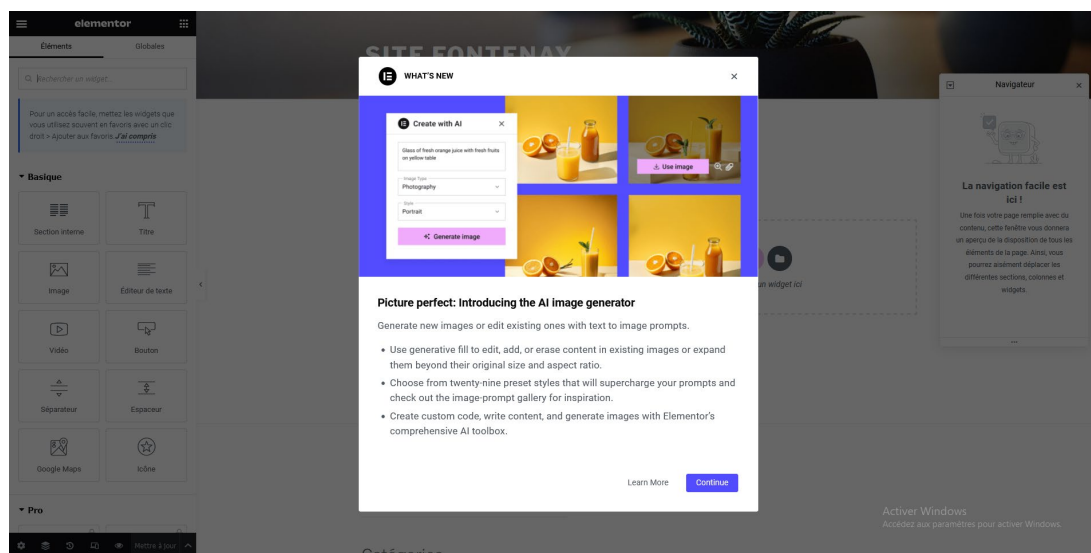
elementor

Éléments Globales

Rechercher un widget...

Pour un accès facile, mettez les widgets que vous utilisez souvent en favoris avec un clic droit > Ajouter aux favoris. J'ai compris

Basique

Section interne
Titre
Image
Éditeur de texte
Vidéo
Bouton
Séparateur
Espaceur
Google Maps
Icône

Pro

Mettre à jour

SITE FONTENAY

WHAT'S NEW

Create with AI

Glass of fresh orange juice with fresh fruits on yellow table

Image Type
Photography

Style
Portrait

Generate image

Use image

Picture perfect: Introducing the AI image generator

Generate new images or edit existing ones with text to image prompts.

• Use generative fill to edit, add, or erase content in existing images or expand them beyond their original size and aspect ratio.
• Choose from twenty-nine preset styles that will supercharge your prompts and check out the image-prompt gallery for inspiration.
• Create custom code, write content, and generate images with Elementor's comprehensive AI toolbox.

Learn More Continue

un widget ici

Navigateur

La navigation facile est ici !

Une fois votre page remplie avec du contenu, cette fenêtre vous donnera un aperçu de la disposition de tous les éléments de la page. Ainsi, vous pourrez aisément déplacer les différentes sections, colonnes et widgets.

Activer Windows
Accédez aux paramètres pour activer Windows.

Catégories